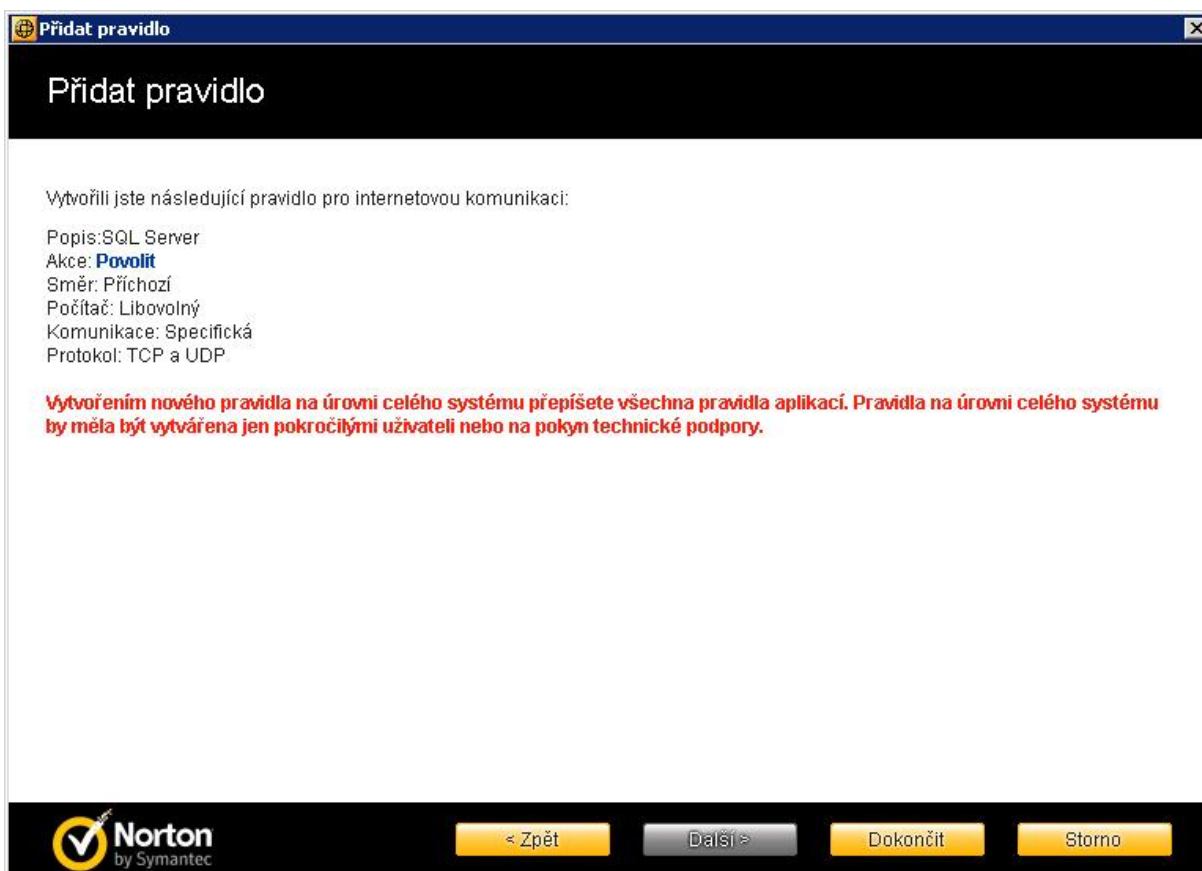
Přidat pravidlo

Přidat pravidlo

Vytvořili jste následující pravidlo pro internetovou komunikaci:

Popis:SQL Server
Akce: Povolit
Směr: Příchozí
Počítač: Libovolný
Komunikace: Specifická
Protokol: TCP a UDP

Vytvořením nového pravidla na úrovni celého systému přepíšete všechna pravidla aplikací. Pravidla na úrovni celého systému by měla být vytvářena jen pokročilými uživateli nebo na pokyn technické podpory.

Norton by Symantec

< Zpět
Další >
Dokončit
Storno